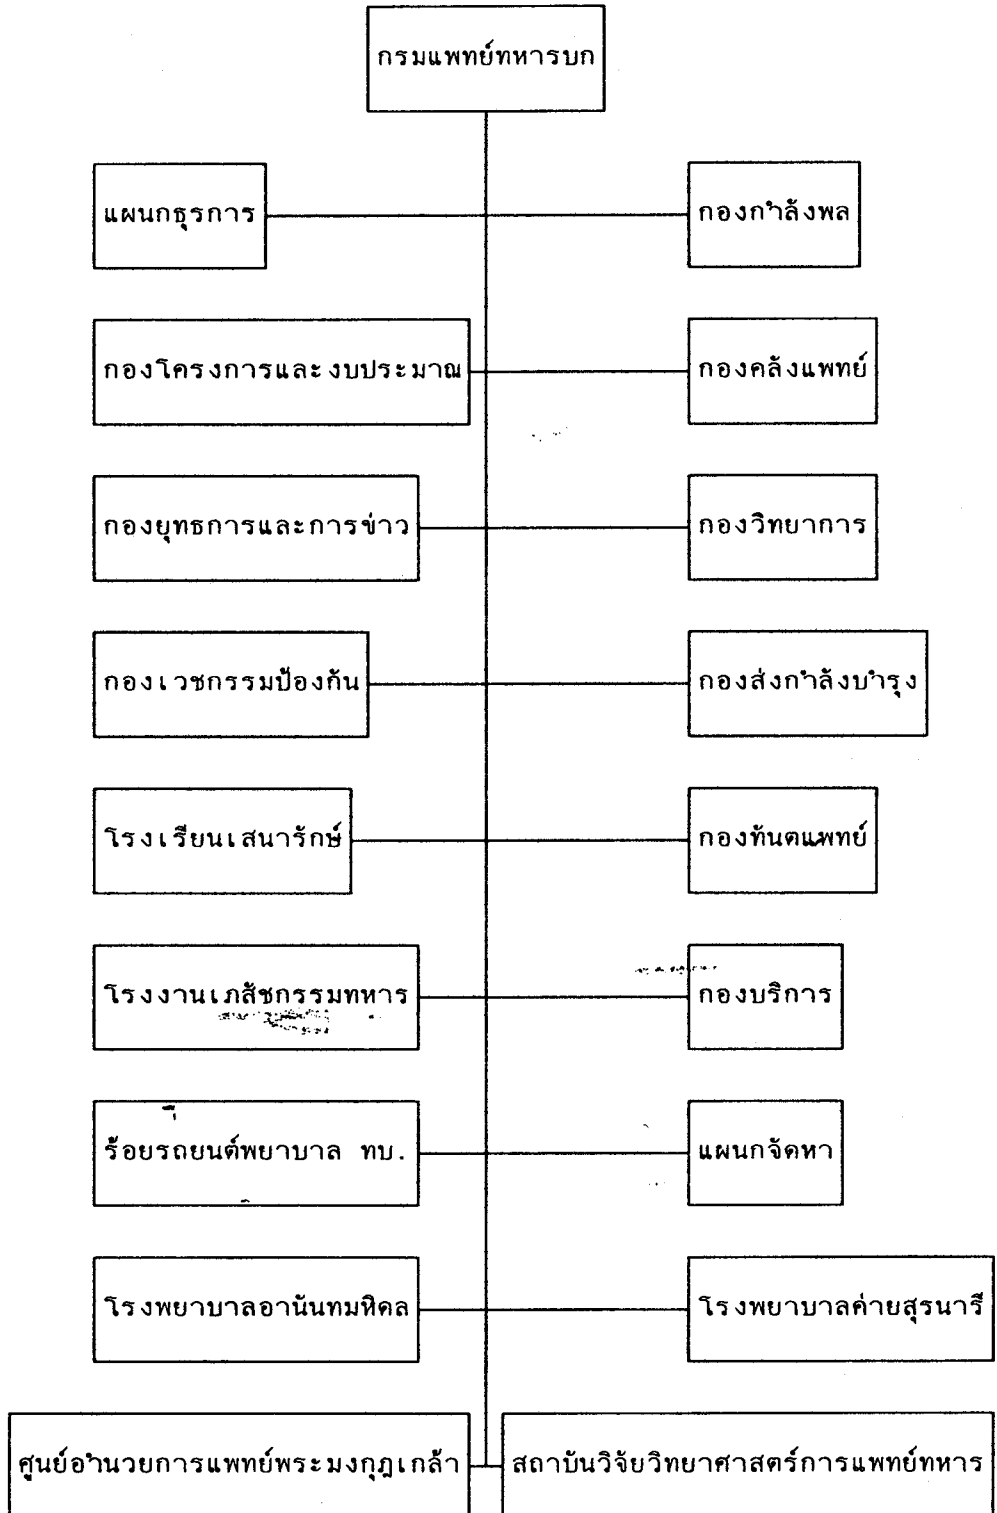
กรมแพทย์ทหารบก

แผนกธุรการ

กองกำลังพล

กองโครงการและงบประมาณ

กองคลังแพทย์

กองยุทธการและการข่าว

กองวิทยาการ

กองเวชกรรมป้องกัน

กองส่งกำลังบำรุง

โรงเรียนเสนารักษ์

กองทันตแพทย์

โรงงานเภสัชกรรมทหาร

กองบริการ

ร้อยรถยนต์พยาบาล ทบ.

แผนกจัดหา

โรงพยาบาลอานันทมหิดล

โรงพยาบาลค่ายสุรนารี

ศูนย์อำนวยการแพทย์พระมงกุฎเกล้า

สถาบันวิจัยวิทยาศาสตร์การแพทย์ทหาร